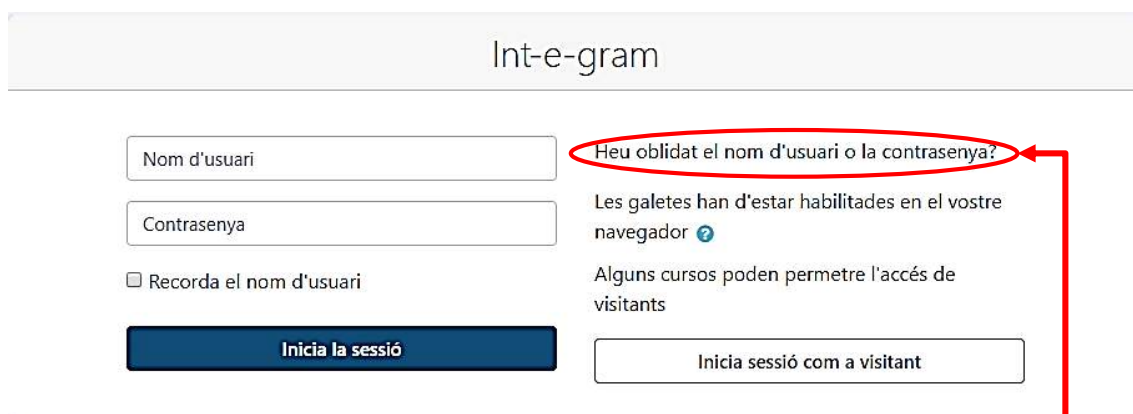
Int-e-gram

Nom d'usuari

Contrasenya

Recorda el nom d'usuari

Inicia la sessió

Heu oblidat el nom d'usuari o la contrasenya?

Les galetes han d'estar habilitades en el vostre navegador

Alguns cursos poden permetre l'accés de visitants

Inicia sessió com a visitant